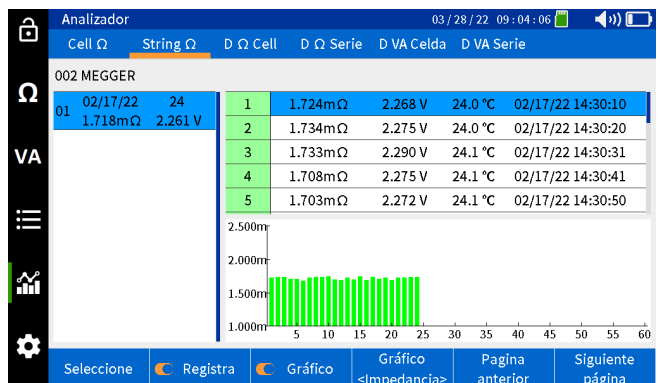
Analizador

03 / 28 / 22 09 : 04 : 06

Cell Ω String Ω D Ω Cell D Ω Serie D VA Celda D VA Serie

Ω

VA

002 MEGGER

01 02/17/22 24
1.718mΩ 2.261 V

| 1 | 1.724mΩ | 2.268 V | 24.0 °C | 02/17/22 14:30:10 |
|---|---|---|---|---|
| 2 | 1.734mΩ | 2.275 V | 24.0 °C | 02/17/22 14:30:20 |
| 3 | 1.733mΩ | 2.290 V | 24.1 °C | 02/17/22 14:30:31 |
| 4 | 1.708mΩ | 2.275 V | 24.1 °C | 02/17/22 14:30:41 |
| 5 | 1.703mΩ | 2.272 V | 24.1 °C | 02/17/22 14:30:50 |

2.500m
2.000m
1.500m
1.000m
5 10 15 20 25 30 35 40 45 50 55 60

Seleccione | Registra | Gráfico | Gráfico <Impedancia> | Pagina anterior | Siguiente página